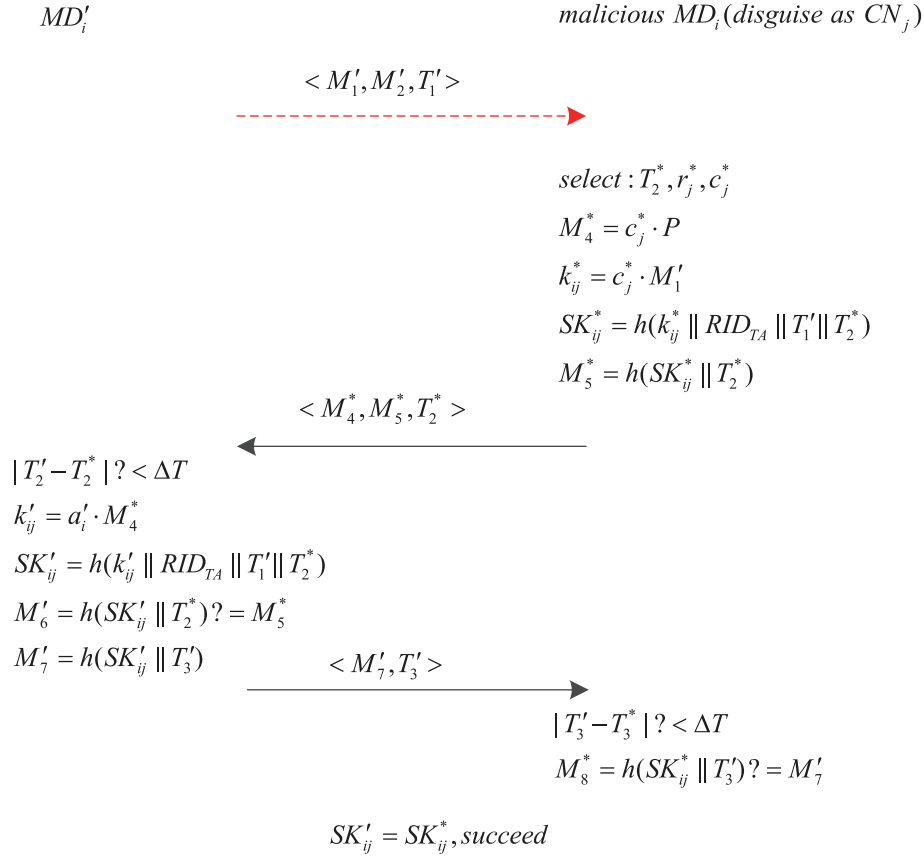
$MD_i'$

$malicious\ MD_i (disguise\ as\ CN_j)$

$< M_1', M_2', T_1' >$

$select: T_2^*, r_j^*, c_j^*$

$M_4^* = c_j^* \cdot P$

$k_{ij}^* = c_j^* \cdot M_1'$

$SK_{ij}^* = h(k_{ij}^* \| RID_{TA} \| T_1' \| T_2^*)$

$M_5^* = h(SK_{ij}^* \| T_2^*)$

$< M_4^*, M_5^*, T_2^* >$

$| T_2' - T_2^* | ? < \Delta T$

$k_{ij}' = a_i' \cdot M_4^*$

$SK_{ij}' = h(k_{ij}' \| RID_{TA} \| T_1' \| T_2^*)$

$M_6' = h(SK_{ij}' \| T_2^*) ? = M_5^*$

$M_7' = h(SK_{ij}' \| T_3')$

$< M_7', T_3' >$

$| T_3' - T_3^* | ? < \Delta T$

$M_8^* = h(SK_{ij}^* \| T_3') ? = M_7'$

$SK_{ij}' = SK_{ij}^*, succeed$